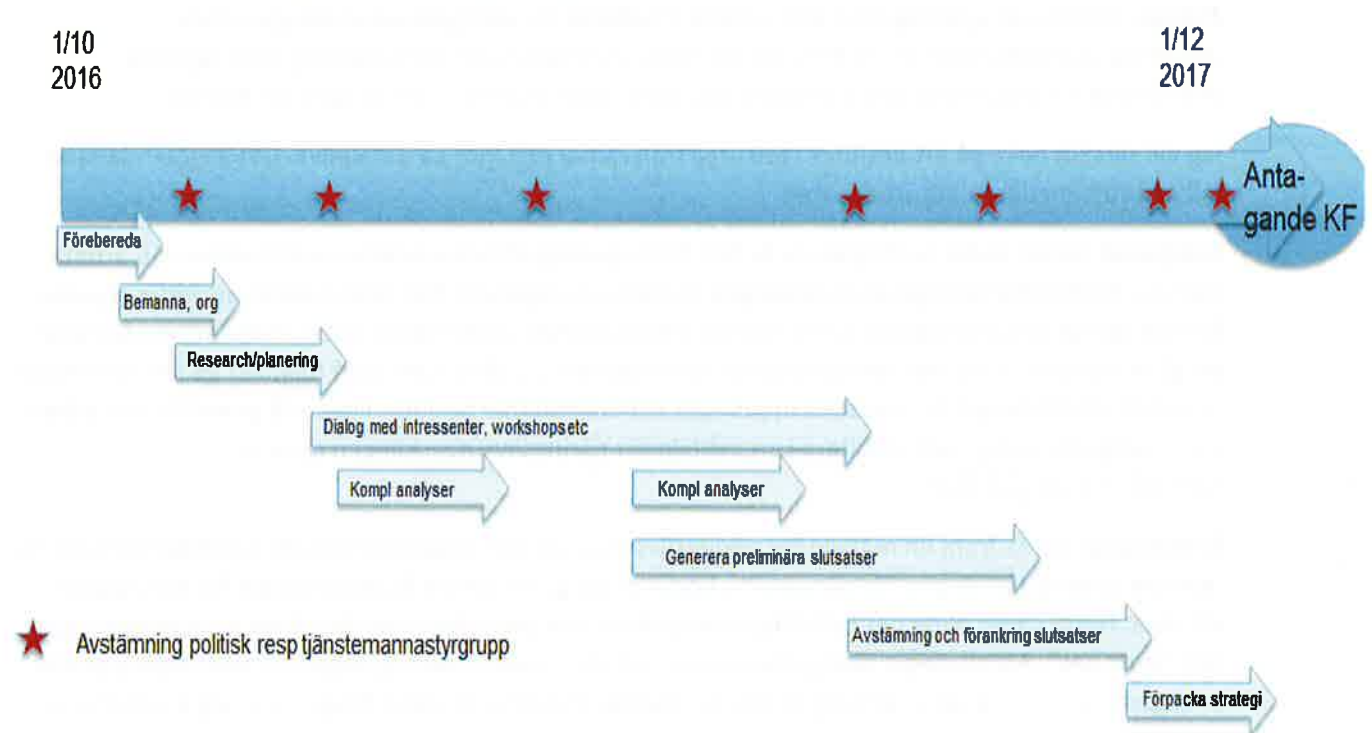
1/10
2016

1/12
2017

Antagande KF

Förebereda

Bemanna, org

Research/planering

Dialog med intressenter, workshops etc

Kompl analyser

Kompl analyser

Generera preliminära slutsatser

Avstämning och förankring slutsatser

Förpacka strategi

Avstämning politisk resp tjänstemannastyrgrupp